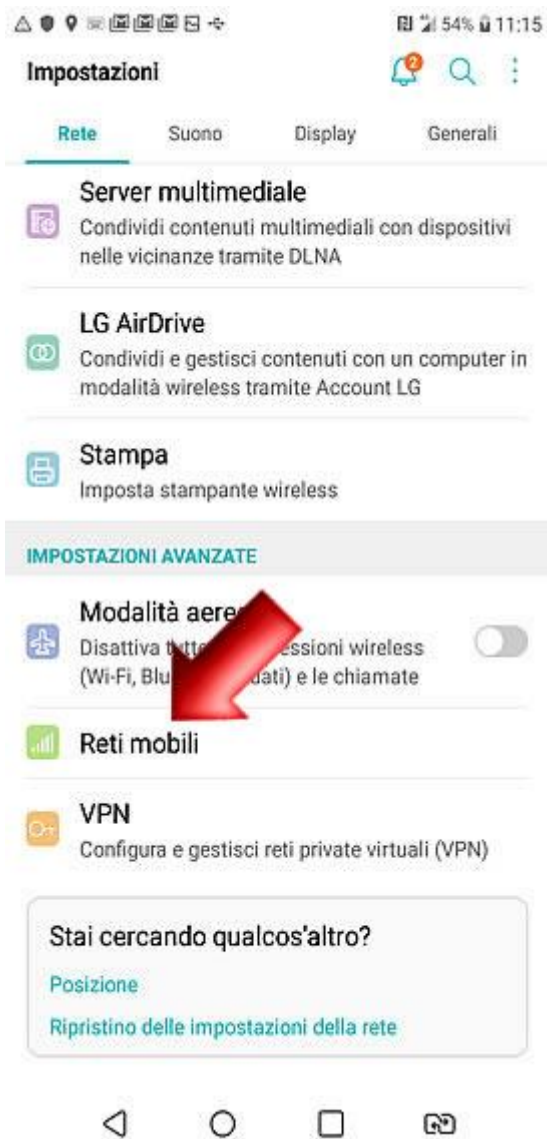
54% 11:15

Impostazioni

2

Rete
Suono
Display
Generali

Server multimediale
Condividi contenuti multimediali con dispositivi nelle vicinanze tramite DLNA

LG AirDrive
Condividi e gestisci contenuti con un computer in modalità wireless tramite Account LG

Stampa
Imposta stampante wireless

IMPOSTAZIONI AVANZATE

Modalità aere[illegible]
Disattiva tu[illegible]ssioni wireless (Wi-Fi, Blu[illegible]dati) e le chiamate

Reti mobili

VPN
Configura e gestisci reti private virtuali (VPN)

Stai cercando qualcos'altro?
Posizione
Ripristino delle impostazioni della rete